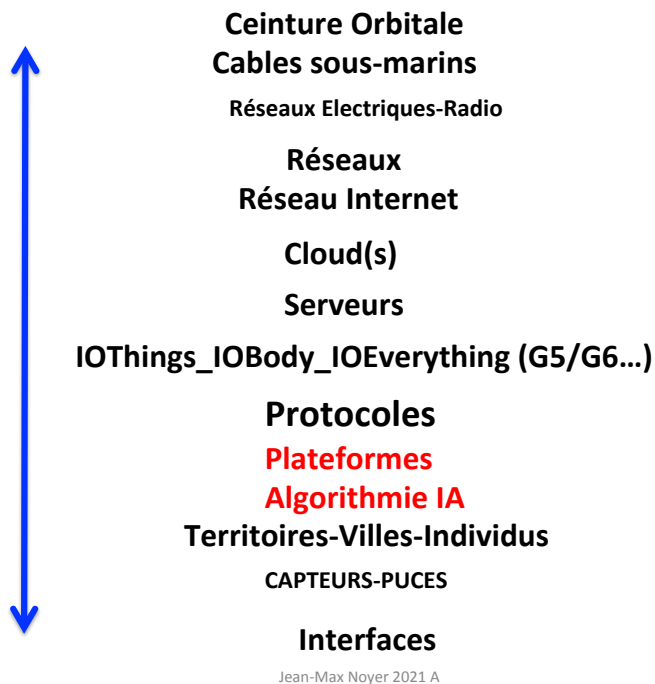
Ceinture Orbitale
Cables sous-marins

Réseaux Electriques-Radio

Réseaux
Réseau Internet

Cloud(s)

Serveurs

IOThings_IOBody_IOEverything (G5/G6…)

Protocoles

Plateformes

Algorithmie IA

Territoires-Villes-Individus

CAPTEURS-PUCES

Interfaces

Jean-Max Noyer 2021 A